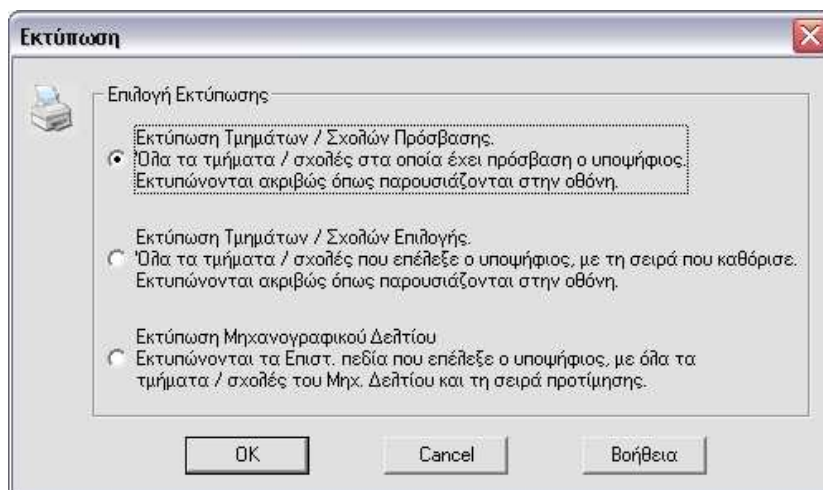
Εκτύπωση

Επιλογή Εκτύπωσης

Εκτύπωση Τμημάτων / Σχολών Πρόσβασης.
Όλα τα τμήματα / σχολές στα οποία έχει πρόσβαση ο υποψήφιος.
Εκτυπώνονται ακριβώς όπως παρουσιάζονται στην οθόνη.

Εκτύπωση Τμημάτων / Σχολών Επιλογής.
Όλα τα τμήματα / σχολές που επέλεξε ο υποψήφιος, με τη σειρά που καθόρισε.
Εκτυπώνονται ακριβώς όπως παρουσιάζονται στην οθόνη.

Εκτύπωση Μηχανογραφικού Δελτίου
Εκτυπώνονται τα Επιστ. πεδία που επέλεξε ο υποψήφιος, με όλα τα τμήματα / σχολές του Μηχ. Δελτίου και τη σειρά προτίμησης.

OK Cancel Βοήθεια